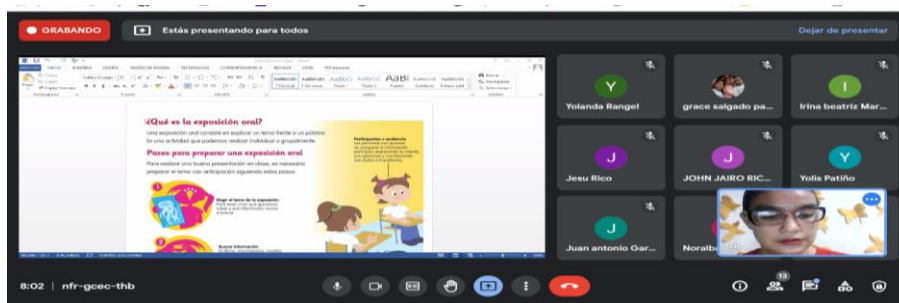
GRABANDO

Estás presentando para todos

Dejar de presentar

¿Qué es la exposición oral?

Una exposición oral consiste en explicar un tema frente a un público. Es una actividad que podemos realizar individual o grupalmente.

Pasos para preparar una exposición oral

Para realizar una buena presentación en clase, es necesario preparar el tema con anticipación siguiendo estos pasos:

Elegir el tema de la exposición

Buscar información

Participantes o audiencia

Y
Yolanda Rangel

grace salgado pa...

I
Irina beatriz Mar...

J
Jesu Rico

J
JOHN JAIRO RIC...

Y
Yolis Patiño

J
Juan antonio Gar...

Noralba

8:02 | nfr-gcec-thb

13